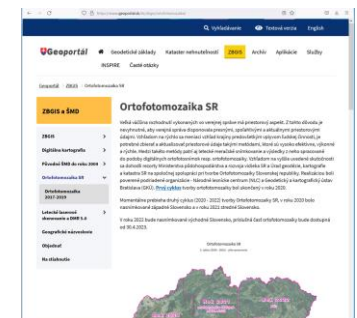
Vyhľadávanie Textová verzia English

Geoportál Geodetické základy Kataster nehnuteľností ZBGIS Archív Aplikácie Služby INSPIRE Časté otázky

Geoportál ZBGIS Ortofotomozaika

ZBGIS a ŠMD

ZBGIS

Digitálna kartografia

Pôvodné ŠMD do roku 2019

Ortofotomozaika SR

Ortofotomozaika 2017-2019

Letecké laserové skenovanie a DMR 5.0

Geografické názvoslovie

Objednať

Na stiahnutie

Ortofotomozaika SR

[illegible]

Momentálne prebieha druhý cyklus (2020 - 2022) tvorby Ortofotomozaiky SR, v roku 2020 bolo nasnímkované západné Slovensko a v roku 2021 stredné Slovensko.

V roku 2022 bude nasnímkované východné Slovensko, pričom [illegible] bude dostupná od 30.4.2023.

Ortofotomozaika SR

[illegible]